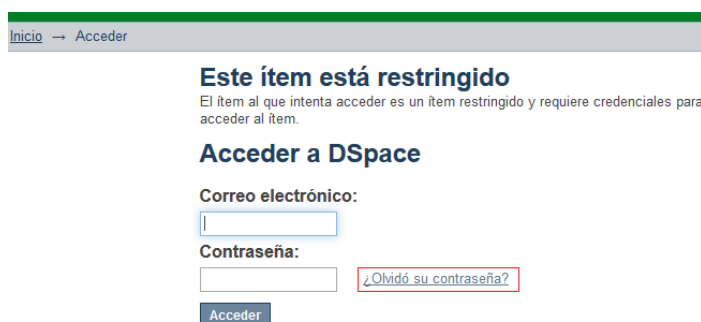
Inicio → Acceder

Este ítem está restringido

El ítem al que intenta acceder es un ítem restringido y requiere credenciales para acceder al ítem.

Acceder a DSpace

Correo electrónico:

Contraseña:

¿Olvidó su contraseña?

Acceder